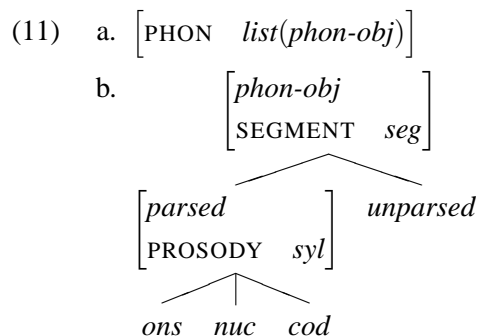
(11) a. $\left[\text{PHON} \quad \textit{list}(\textit{phon-obj})\right]$

b. $\left[\begin{array}{ll} \textit{phon-obj} & \\ \text{SEGMENT} & \textit{seg} \end{array}\right]$

$\left[\begin{array}{ll} \textit{parsed} & \\ \text{PROSODY} & \textit{syl} \end{array}\right]$ *unparsed*

*ons* *nuc* *cod*